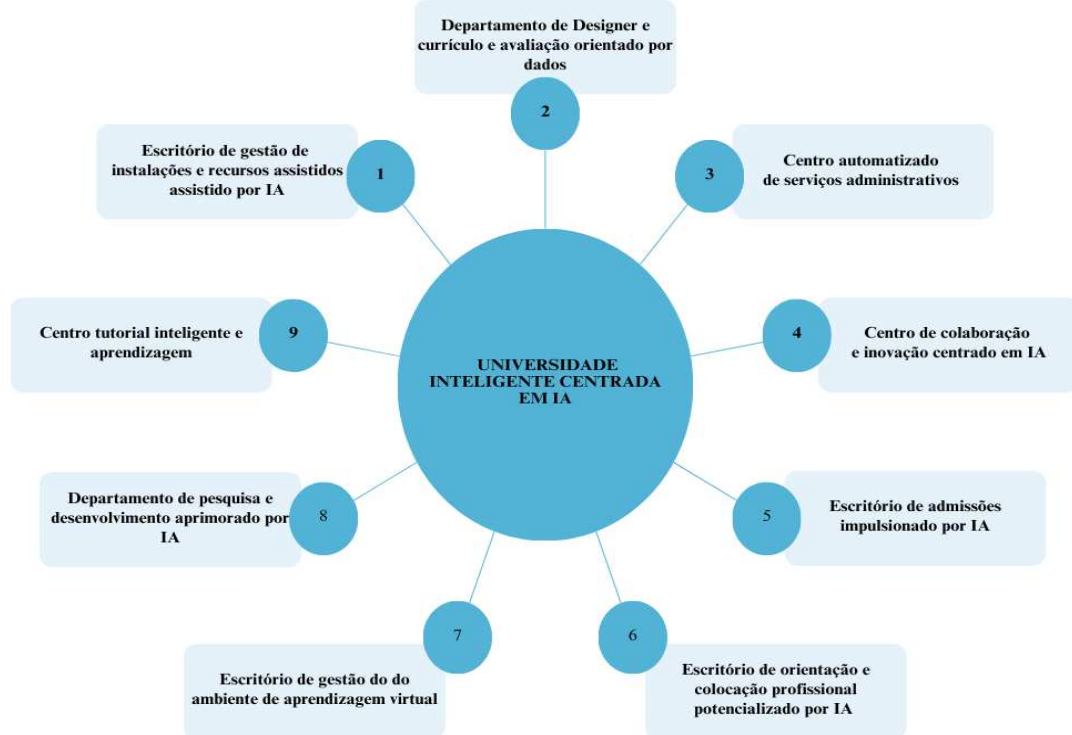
Departamento de Designer e currículo e avaliação orientado por dados

2

Escritório de gestão de instalações e recursos assistidos assistido por IA

1

Centro automatizado de serviços administrativos

3

Centro tutorial inteligente e aprendizagem

9

UNIVERSIDADE INTELIGENTE CENTRADA EM IA

4

Centro de colaboração e inovação centrado em IA

Departamento de pesquisa e desenvolvimento aprimorado por IA

8

5

Escritório de admissões impulsionado por IA

7

6

Escritório de gestão do do ambiente de aprendizagem virtual

Escritório de orientação e colocação profissional potencializado por IA